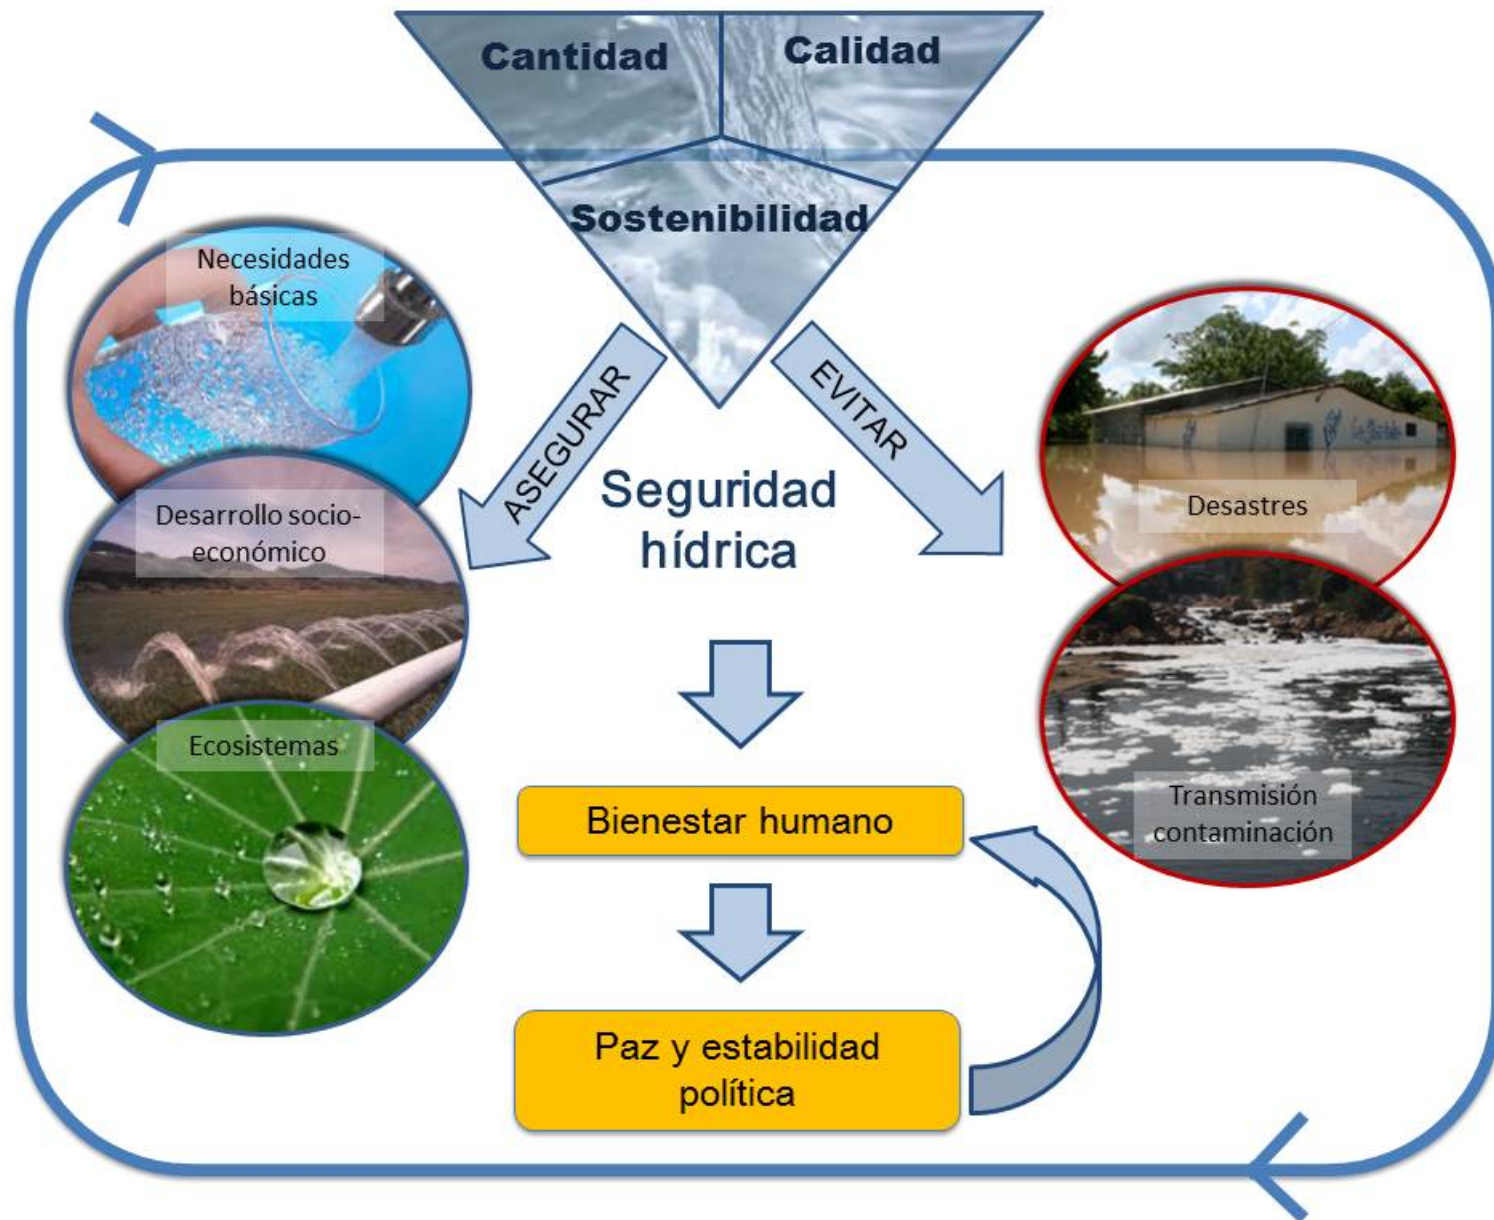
Cantidad
Calidad
Sostenibilidad

Necesidades básicas

ASEGURAR

EVITAR

Desastres

Desarrollo socio-económico

Seguridad hídrica

Ecosistemas

Bienestar humano

Transmisión contaminación

Paz y estabilidad política